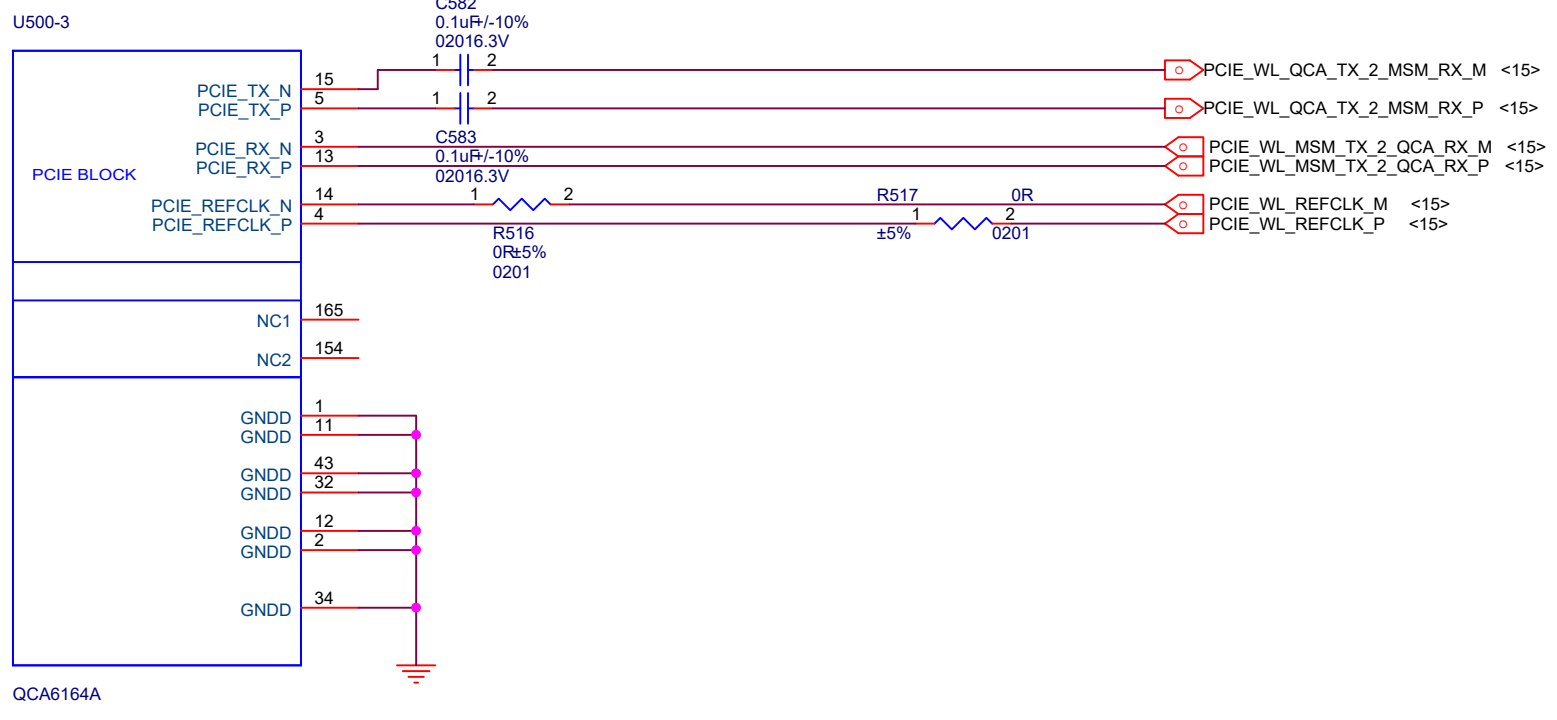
U500-3

C582
0.1uF+/-10%
02016.3V

1 2

PCIE_WL_QCA_TX_2_MSM_RX_M <15>

PCIE_TX_N 15
PCIE_TX_P 5

1 2

PCIE_WL_QCA_TX_2_MSM_RX_P <15>

PCIE_RX_N 3
PCIE_RX_P 13

C583
0.1uF+/-10%
02016.3V

PCIE_WL_MSM_TX_2_QCA_RX_M <15>
PCIE_WL_MSM_TX_2_QCA_RX_P <15>

PCIE BLOCK

PCIE_REFCLK_N 14
PCIE_REFCLK_P 4

1 2

R517 0R

1 2

±5% 0201

PCIE_WL_REFCLK_M <15>
PCIE_WL_REFCLK_P <15>

R516
0R±5%
0201

NC1 165
NC2 154

GNDD 1
GNDD 11
GNDD 43
GNDD 32
GNDD 12
GNDD 2
GNDD 34

QCA6164A